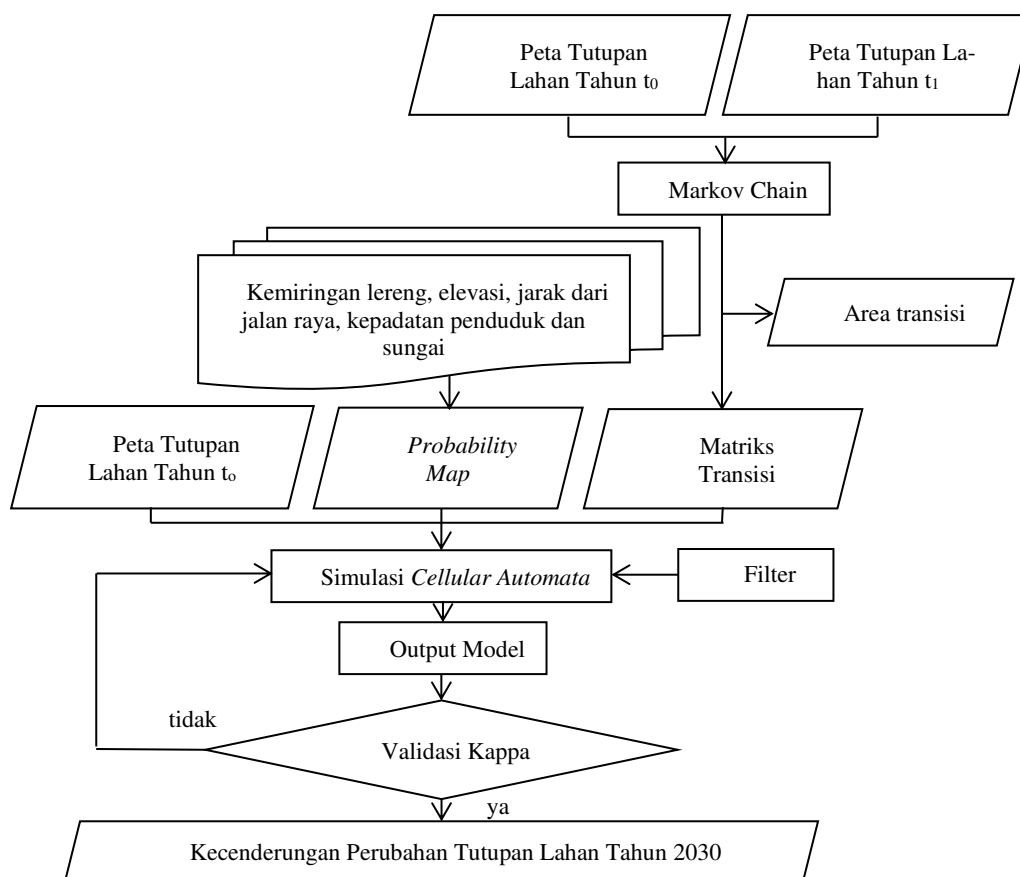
Peta Tutupan Lahan Tahun $t_0$

Peta Tutupan Lahan Tahun $t_1$

Markov Chain

Kemiringan lereng, elevasi, jarak dari jalan raya, kepadatan penduduk dan sungai

Area transisi

Peta Tutupan Lahan Tahun $t_o$

Probability Map

Matriks Transisi

Simulasi Cellular Automata

Filter

Output Model

tidak

Validasi Kappa

ya

Kecenderungan Perubahan Tutupan Lahan Tahun 2030